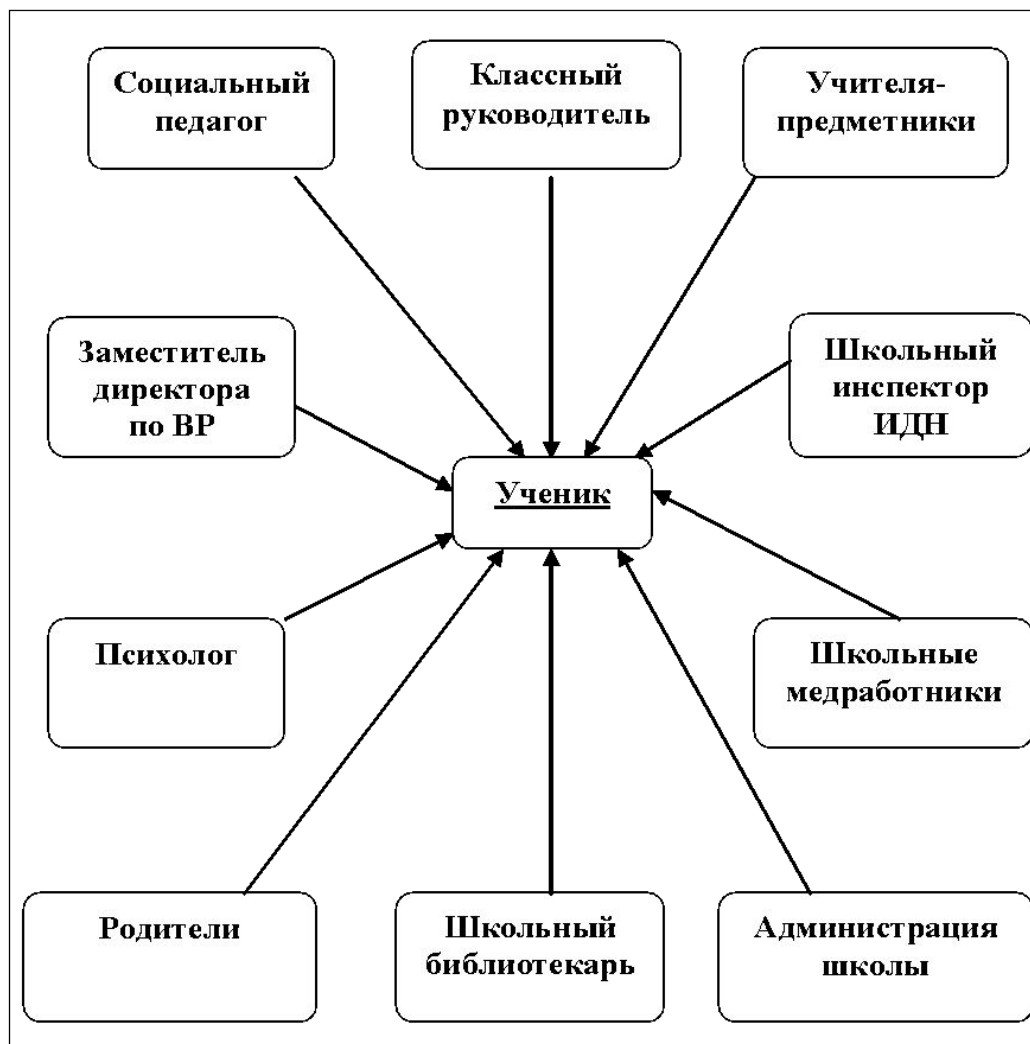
Социальный педагог

Классный руководитель

Учителя-предметники

Заместитель директора по ВР

Ученик

Школьный инспектор ИДН

Психолог

Школьные медработники

Родители

Школьный библиотекарь

Администрация школы